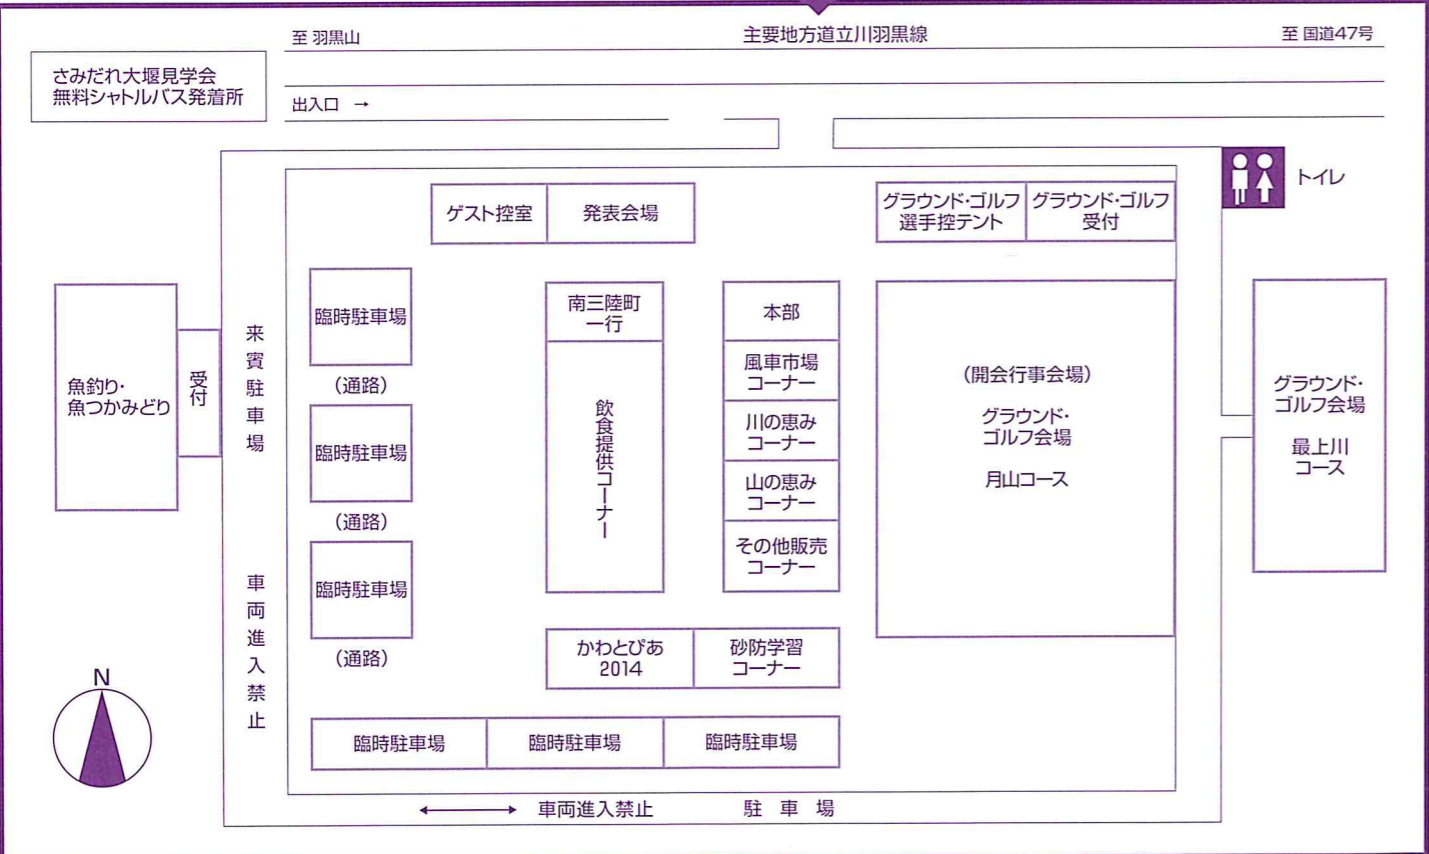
至 羽黒山

主要地方道立川羽黒線

至 国道47号

さみだれ大堰見学会
無料シャトルバス発着所

出入口 →

トイレ

ゲスト控室

発表会場

グラウンド･ゴルフ
選手控テント

グラウンド･ゴルフ
受付

魚釣り･
魚つかみどり

受付

来賓駐車場

臨時駐車場

(通路)

臨時駐車場

(通路)

臨時駐車場

(通路)

南三陸町
一行

飲食提供コーナー

本部

風車市場
コーナー

川の恵み
コーナー

山の恵み
コーナー

その他販売
コーナー

(開会行事会場)

グラウンド･
ゴルフ会場

月山コース

グラウンド･
ゴルフ会場

最上川
コース

車両進入禁止

かわとぴあ
2014

砂防学習
コーナー

N

臨時駐車場

臨時駐車場

臨時駐車場

車両進入禁止

駐 車 場